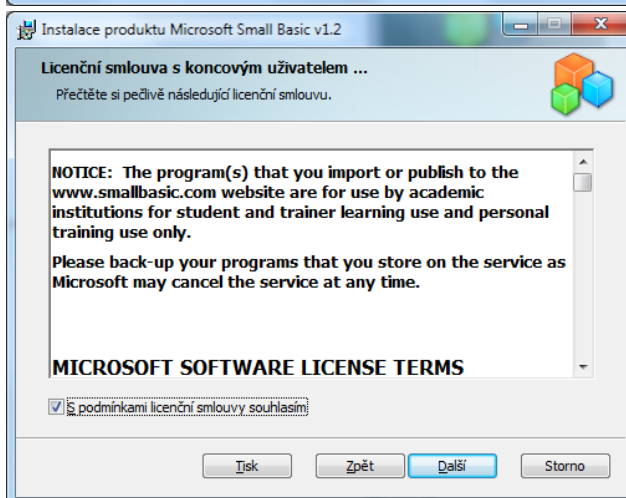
Instalace produktu Microsoft Small Basic v1.2

Licenční smlouva s koncovým uživatelem ...

Přečtěte si pečlivě následující licenční smlouvu.

NOTICE: The program(s) that you import or publish to the www.smallbasic.com website are for use by academic institutions for student and trainer learning use and personal training use only.

Please back-up your programs that you store on the service as Microsoft may cancel the service at any time.

MICROSOFT SOFTWARE LICENSE TERMS

S podmínkami licenční smlouvy souhlasím

Tisk Zpět Další Storno